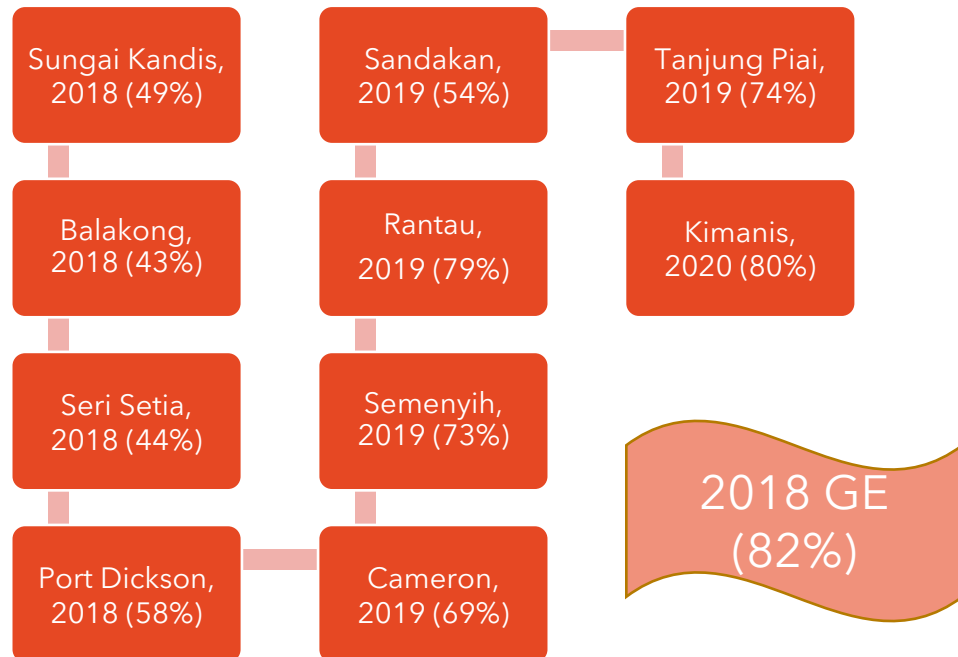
Sungai Kandis, 2018 (49%)

Balakong, 2018 (43%)

Seri Setia, 2018 (44%)

Port Dickson, 2018 (58%)

Cameron, 2019 (69%)

Semenyih, 2019 (73%)

Rantau, 2019 (79%)

Sandakan, 2019 (54%)

Tanjung Piai, 2019 (74%)

Kimanis, 2020 (80%)

2018 GE (82%)